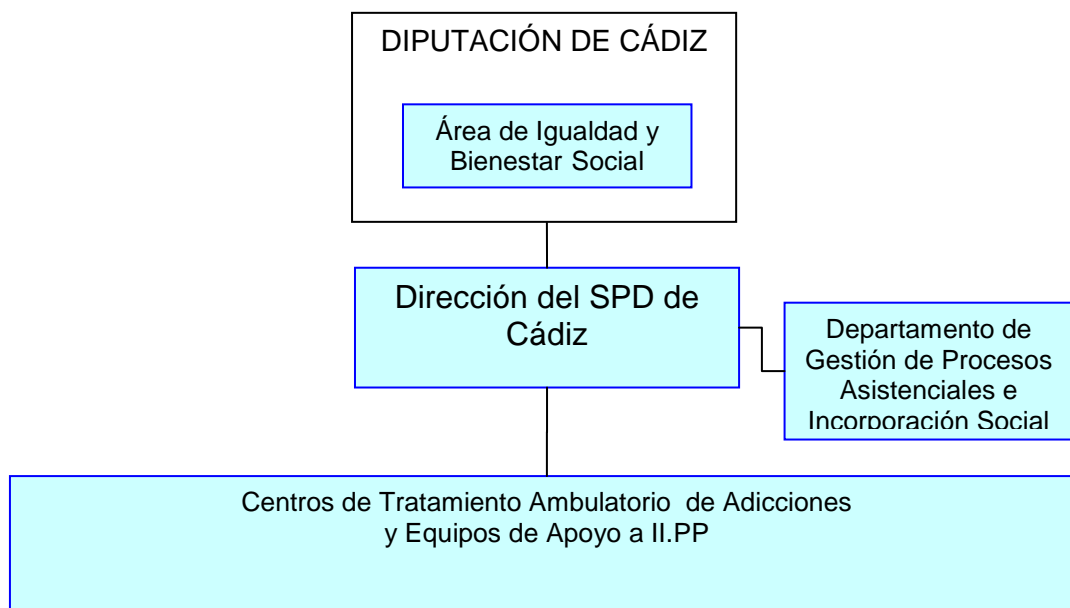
DIPUTACIÓN DE CÁDIZ

Área de Igualdad y Bienestar Social

Dirección del SPD de Cádiz

Departamento de Gestión de Procesos Asistenciales e Incorporación Social

Centros de Tratamiento Ambulatorio de Adicciones y Equipos de Apoyo a II.PP